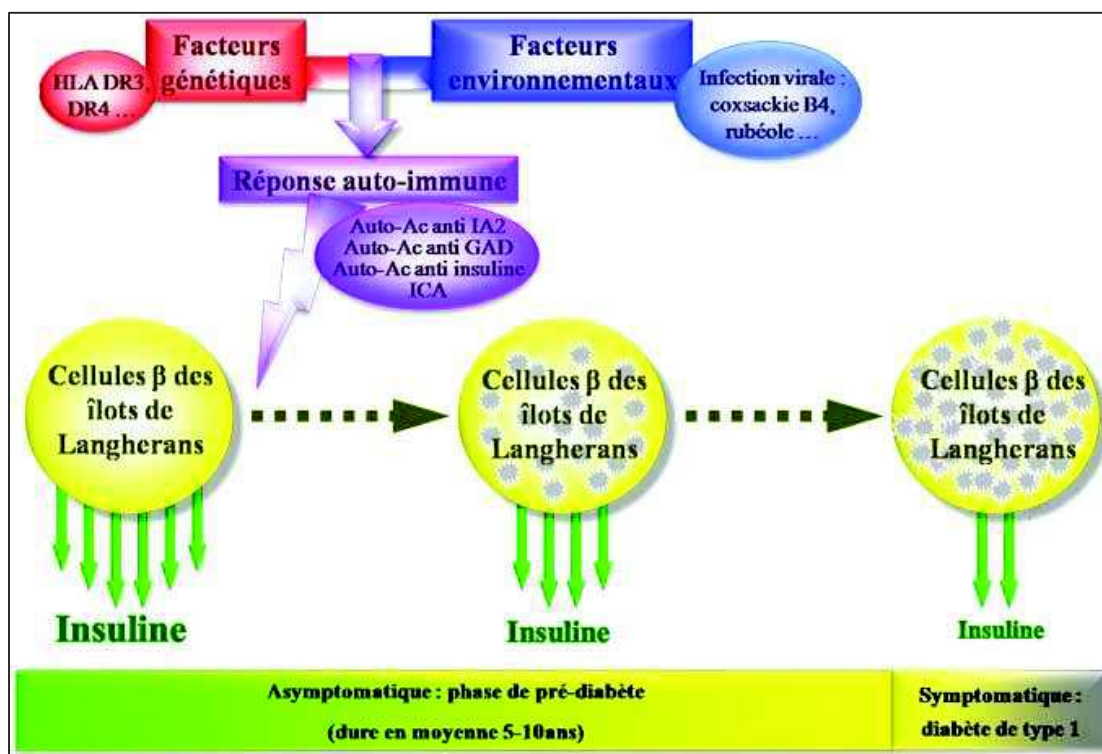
HLA DR3, DR4 …

Facteurs génétiques

Facteurs environnementaux

Infection virale : coxsackie B4, rubéole …

Réponse auto-immune

Auto-Ac anti IA2
Auto-Ac anti GAD
Auto-Ac anti insuline
ICA

Cellules β des îlots de Langherans

Cellules β des îlots de Langherans

Cellules β des îlots de Langherans

Insuline

Insuline

Insuline

Asymptomatique : phase de pré-diabète
(dure en moyenne 5-10ans)

Symptomatique : diabète de type 1